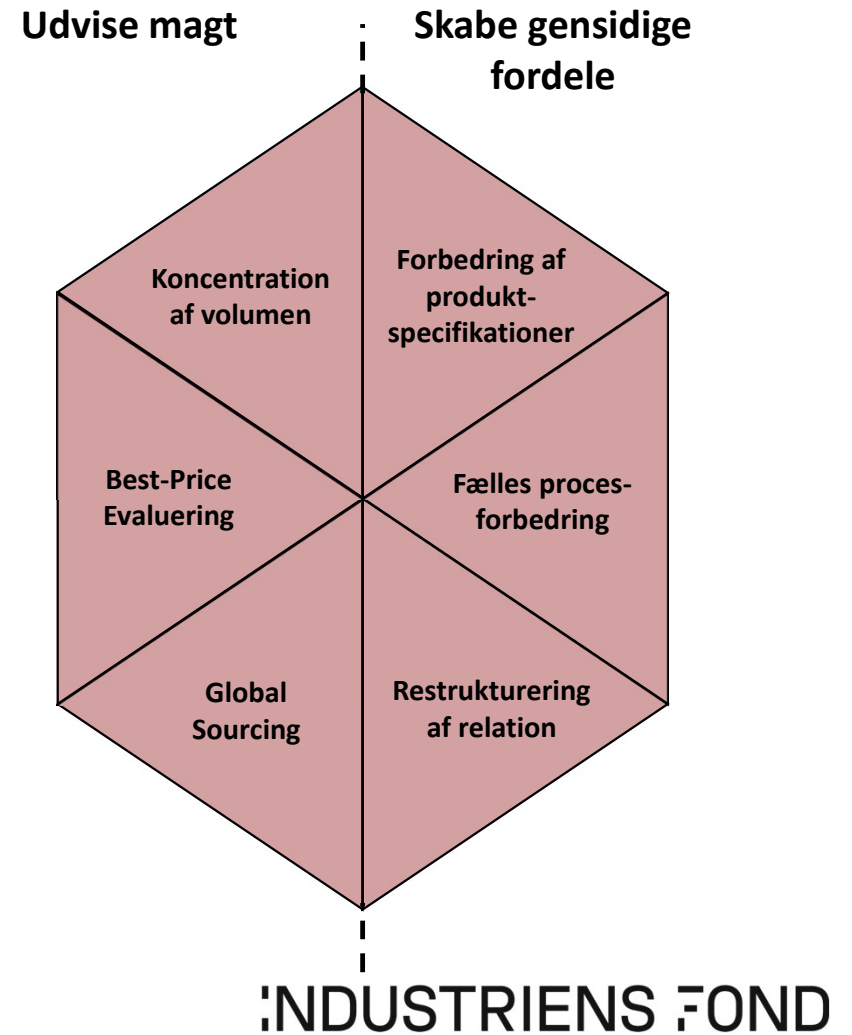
Udvise magt

Skabe gensidige fordele

Koncentration af volumen

Forbedring af produktspecifikationer

Best-Price Evaluering

Fælles procesforbedring

Global Sourcing

Restrukturering af relation

INDUSTRIENS FOND